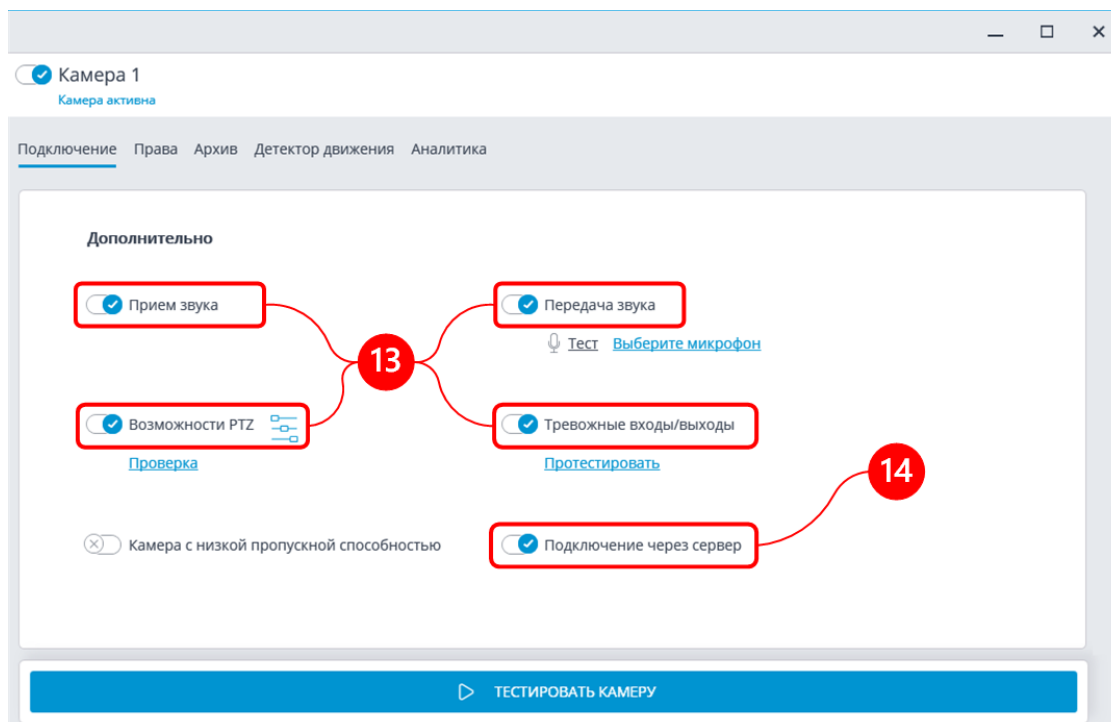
Камера 1
Камера активна

Подключение Права Архив Детектор движения Аналитика

Дополнительно

Прием звука

Передача звука

13

Тест Выберите микрофон

Возможности PTZ

Тревожные входы/выходы

Проверка

Протестировать

14

Камера с низкой пропускной способностью

Подключение через сервер

ТЕСТИРОВАТЬ КАМЕРУ